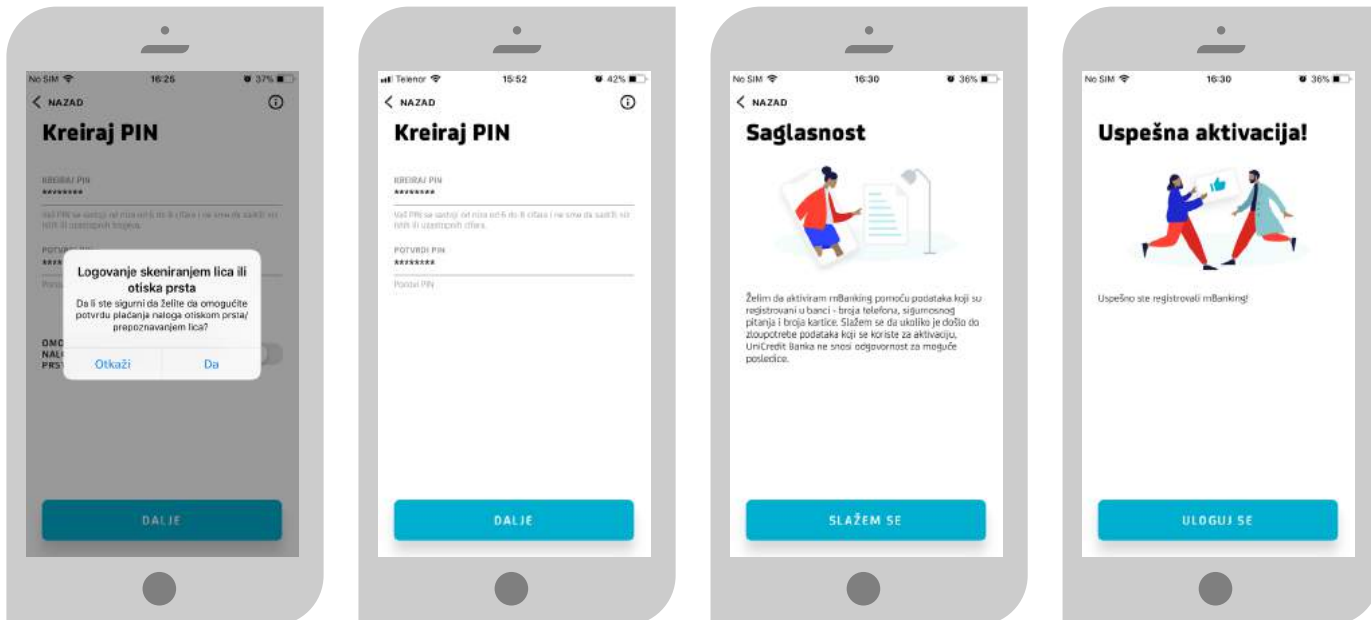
No SIM 16:25 37%

NAZAD

Kreiraj PIN

KREIRAJ PIN
********

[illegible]

POTVRDI PIN
****

Logovanje skeniranjem lica ili otiska prsta

Da li ste sigurni da želite da omogućite potvrdu plaćanja naloga otiskom prsta/ prepoznavanjem lica?

Otkaži Da

OMO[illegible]
NAL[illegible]
PRS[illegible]

DALJE

Telenor 15:52 42%

NAZAD

Kreiraj PIN

KREIRAJ PIN
********

Vaš PIN se sastoji od niza od 6 do 8 cifara i ne sme da sadrži niz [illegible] ili uzastopnih cifara.

POTVRDI PIN
********

Ponovi PIN

DALJE

No SIM 16:30 36%

NAZAD

Saglasnost

Želim da aktiviram mBanking pomoću podataka koji su registrovani u banci - broja telefona, sigurnosnog pitanja i broja kartice. Slažem se da ukoliko je došlo do zloupotrebe podataka koji se koriste za aktivaciju, UniCredit Banka ne snosi odgovornost za moguće posledice.

SLAŽEM SE

No SIM 16:30 36%

Uspešna aktivacija!

Uspešno ste registrovali mBanking!

ULOGUJ SE